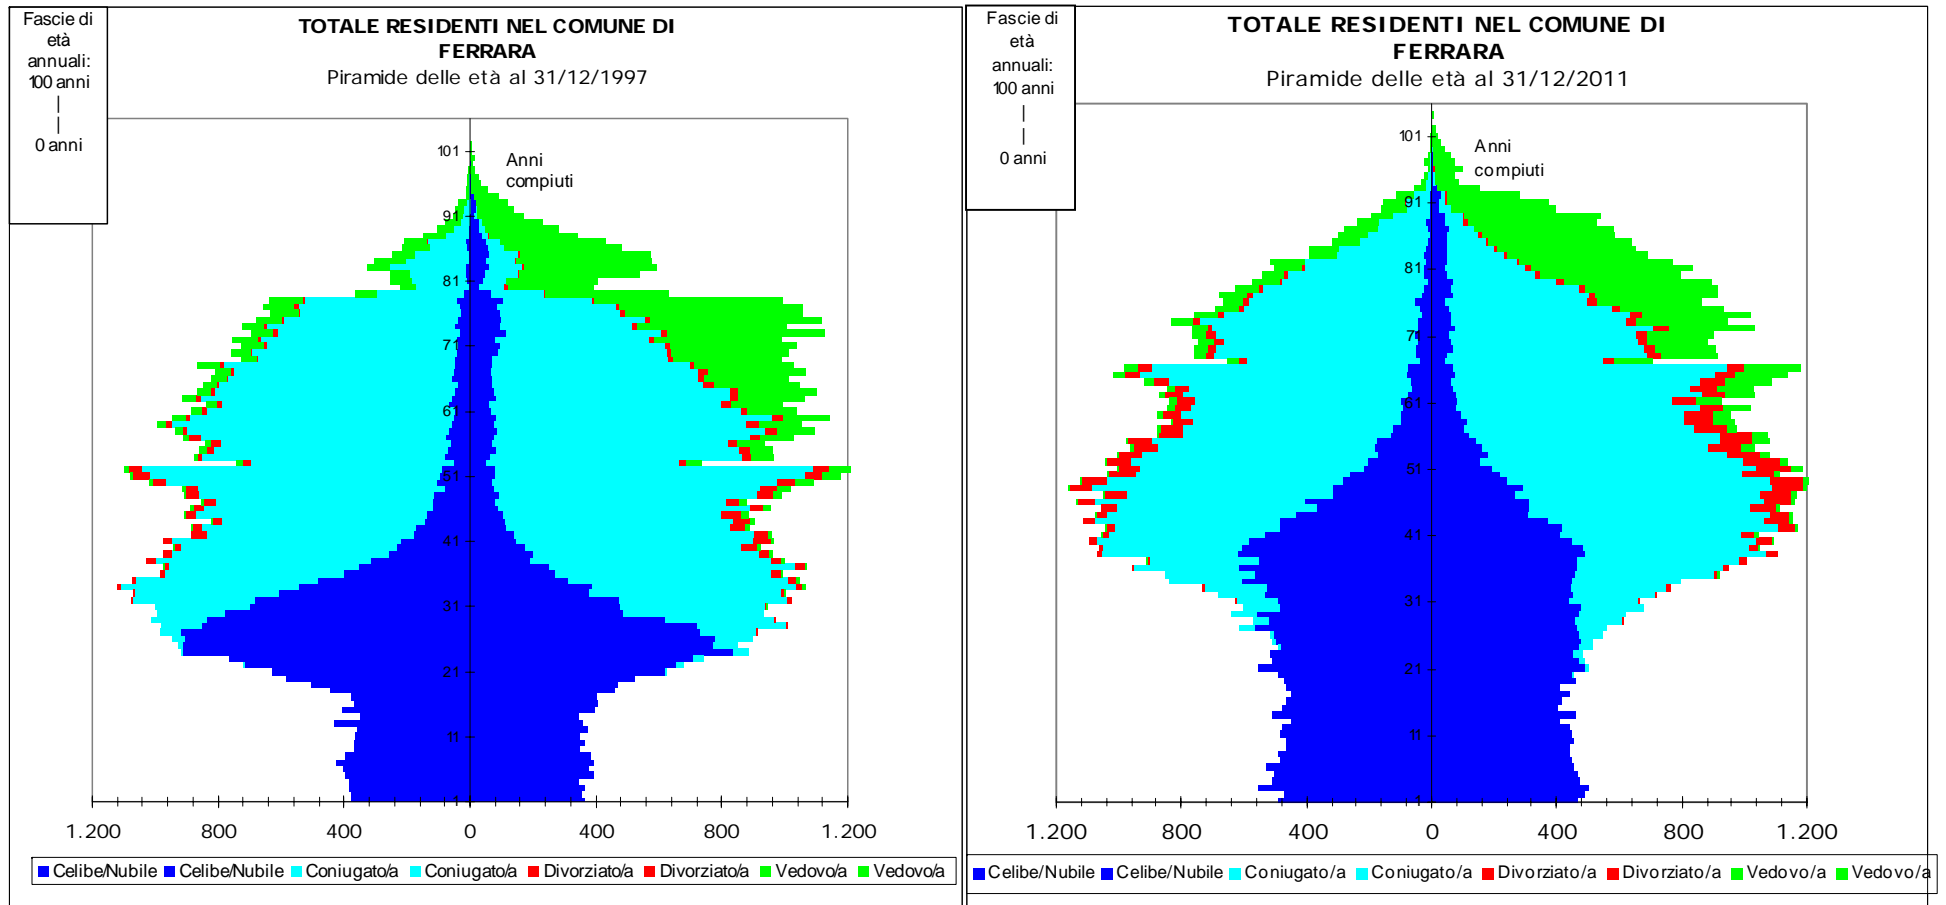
Fascie di età annuali: 100 anni | | 0 anni

TOTALE RESIDENTI NEL COMUNE DI FERRARA
Piramide delle età al 31/12/1997

101
Anni compiuti
91
81
71
61
51
41
31
21
11
1

1.200 800 400 0 400 800 1.200

Celibe/Nubile Celibe/Nubile Coniugato/a Coniugato/a Divorziato/a Divorziato/a Vedovo/a Vedovo/a

Fascie di età annuali: 100 anni | | 0 anni

TOTALE RESIDENTI NEL COMUNE DI FERRARA
Piramide delle età al 31/12/2011

101
Anni compiuti
91
81
70
61
51
41
31
21
11
1

1.200 800 400 0 400 800 1.200

Celibe/Nubile Celibe/Nubile Coniugato/a Coniugato/a Divorziato/a Divorziato/a Vedovo/a Vedovo/a